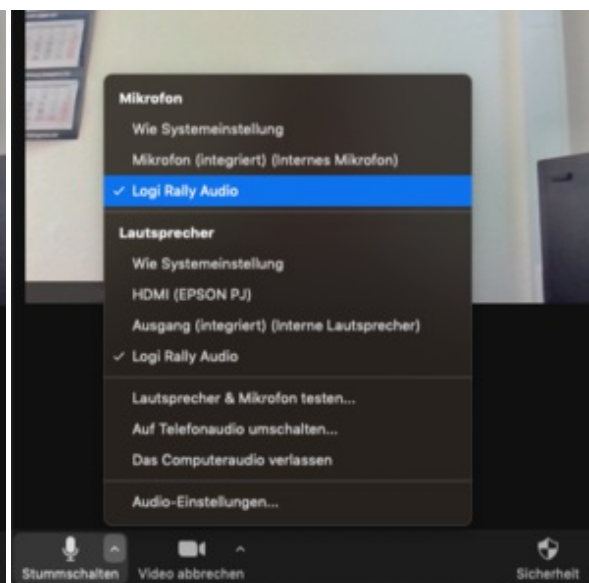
Mikrofon
Wie Systemeinstellung
Mikrofon (integriert) (Internes Mikrofon)
✓ Logi Rally Audio

Lautsprecher
Wie Systemeinstellung
HDMI (EPSON PJ)
Ausgang (integriert) (Interne Lautsprecher)
✓ Logi Rally Audio

Lautsprecher & Mikrofon testen...
Auf Telefonaudio umschalten...
Das Computeraudio verlassen

Audio-Einstellungen...

Stummschalten
Video abbrechen
Sicherheit